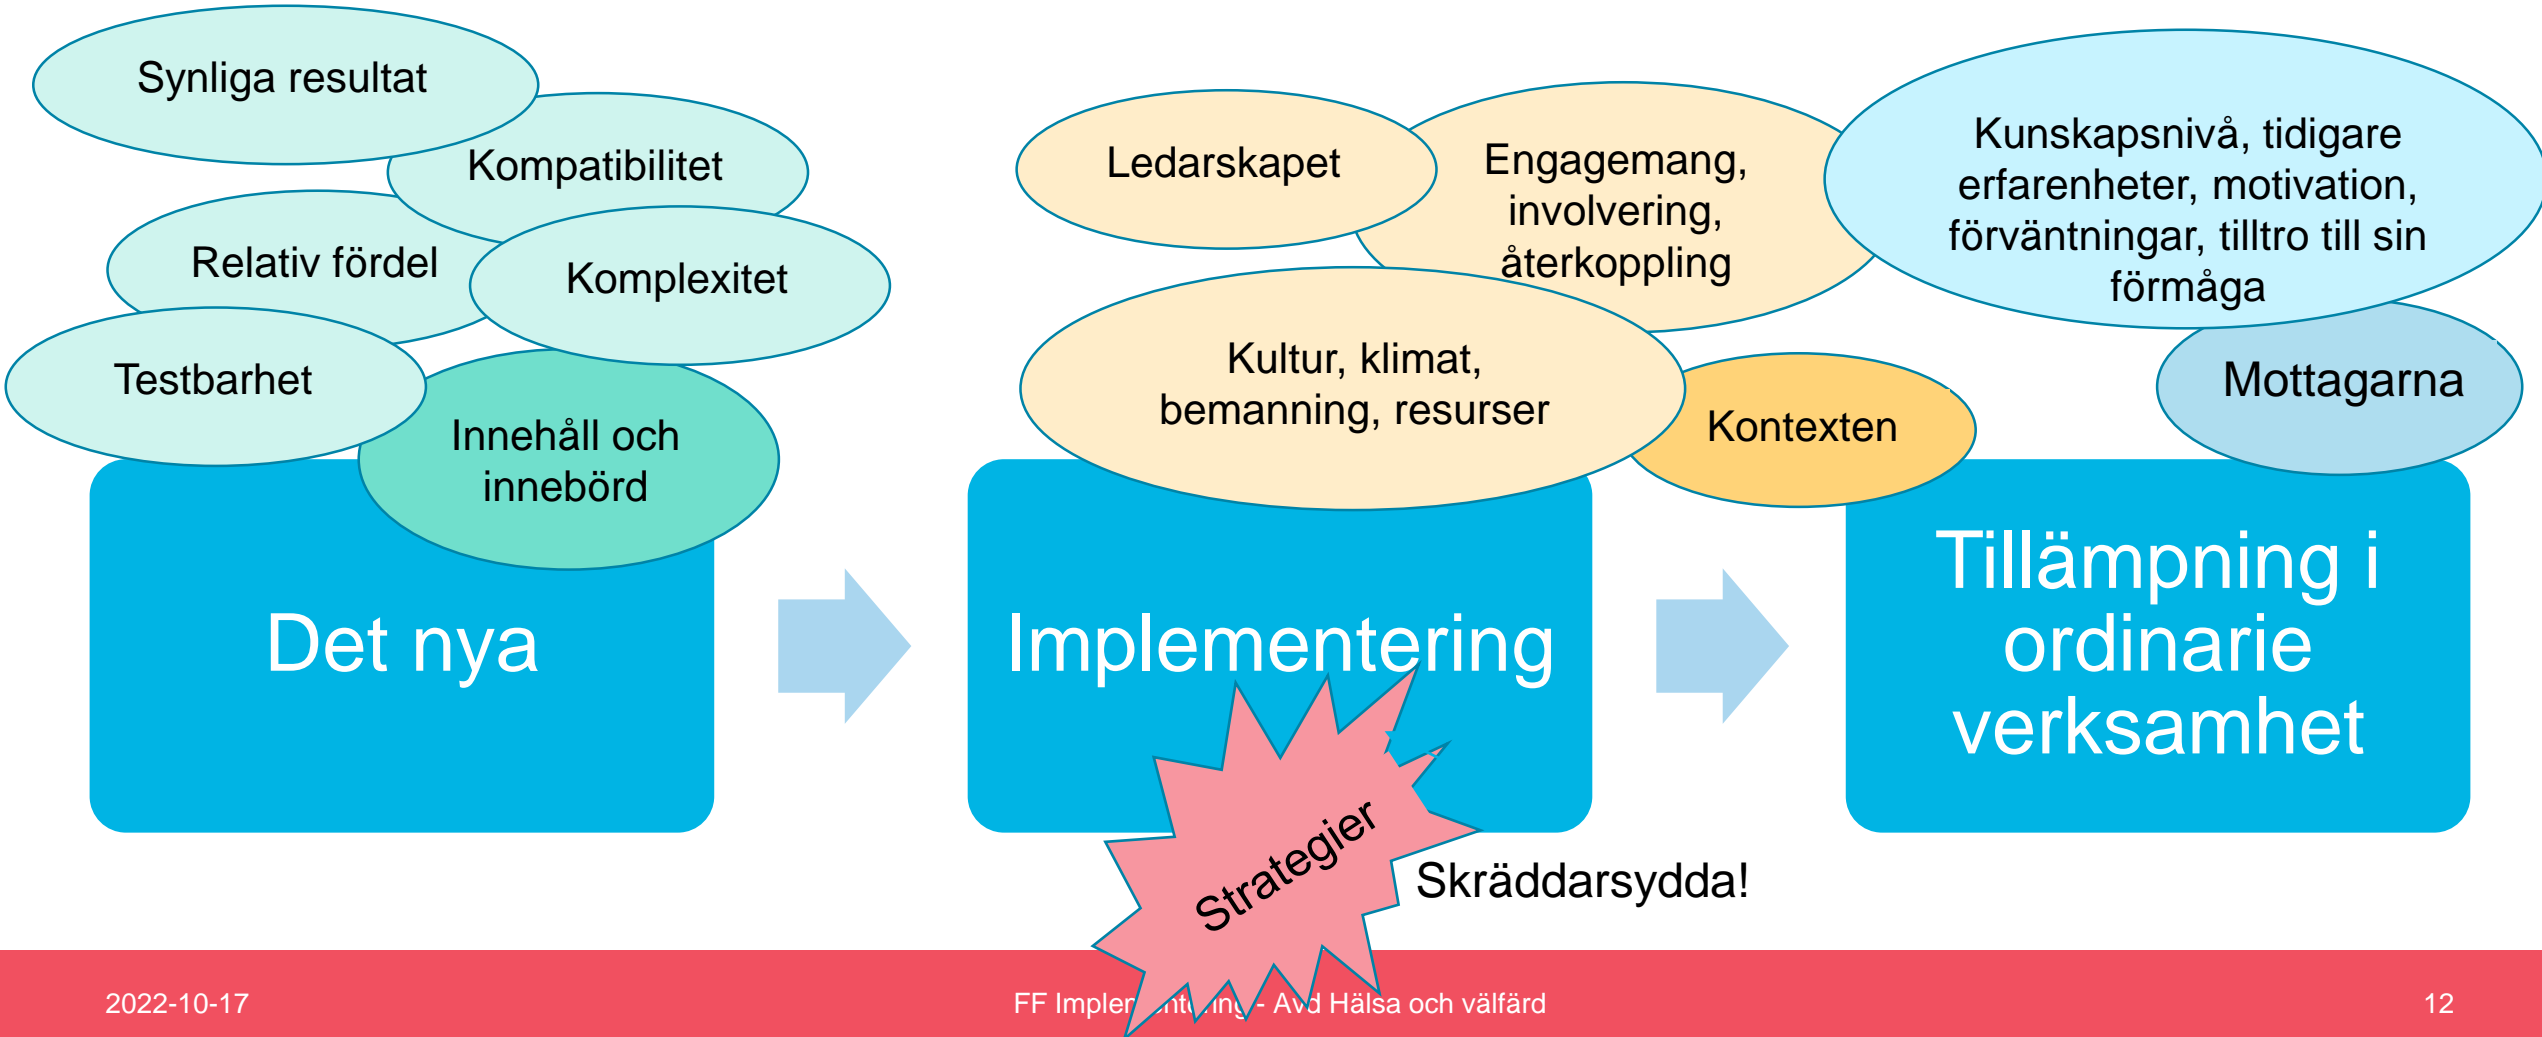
Synliga resultat

Kompatibilitet

Relativ fördel

Komplexitet

Testbarhet

Innehåll och innebörd

Det nya

Ledarskapet

Engagemang, involvering, återkoppling

Kunskapsnivå, tidigare erfarenheter, motivation, förväntningar, tilltro till sin förmåga

Kultur, klimat, bemanning, resurser

Kontexten

Mottagarna

Implementering

Tillämpning i ordinarie verksamhet

Strategier

Skräddarsydda!

2022-10-17

FF Imple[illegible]ng - Avd Hälsa och välfärd

12